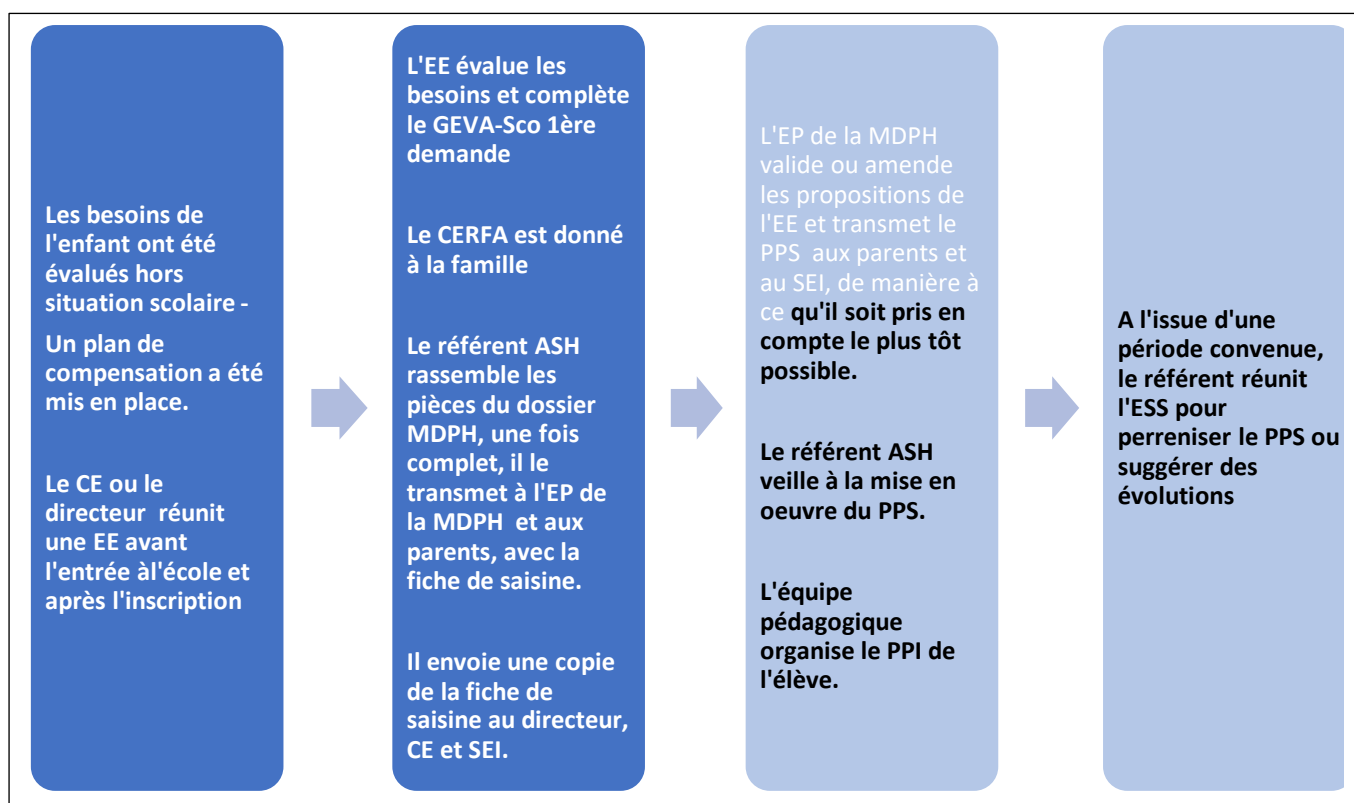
Les besoins de l'enfant ont été évalués hors situation scolaire -

Un plan de compensation a été mis en place.

Le CE ou le directeur réunit une EE avant l'entrée àl'école et après l'inscription

L'EE évalue les besoins et complète le GEVA-Sco 1ère demande

Le CERFA est donné à la famille

Le référent ASH rassemble les pièces du dossier MDPH, une fois complet, il le transmet à l'EP de la MDPH et aux parents, avec la fiche de saisine.

Il envoie une copie de la fiche de saisine au directeur, CE et SEI.

L'EP de la MDPH valide ou amende les propositions de l'EE et transmet le PPS aux parents et au SEI, de manière à ce qu'il soit pris en compte le plus tôt possible.

Le référent ASH veille à la mise en oeuvre du PPS.

L'équipe pédagogique organise le PPI de l'élève.

A l'issue d'une période convenue, le référent réunit l'ESS pour perreniser le PPS ou suggérer des évolutions